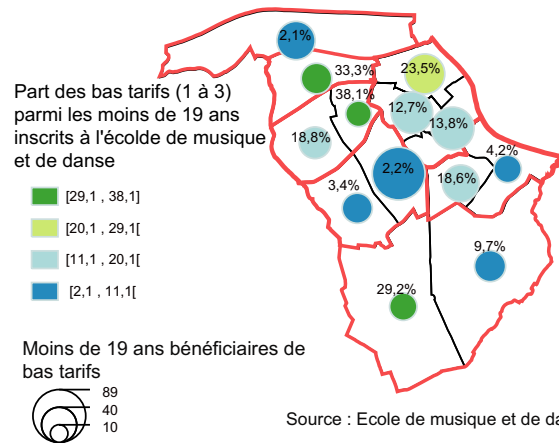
Part des bas tarifs (1 à 3) parmi les moins de 19 ans inscrits à l'écolde de musique et de danse

[29,1 , 38,1]

[20,1 , 29,1[

[11,1 , 20,1[

[2,1 , 11,1[

Moins de 19 ans bénéficiaires de bas tarifs

89
40
10

2,1%
33,3%
23,5%
38,1%
12,7%
13,8%
18,8%
2,2%
4,2%
18,6%
3,4%
9,7%
29,2%

Source : Ecole de musique et de da